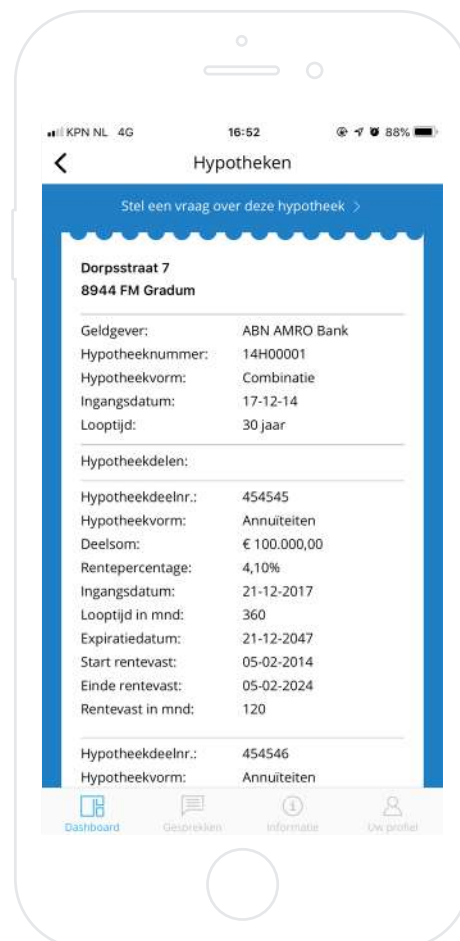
KPN NL 4G 16:52 88%

Hypotheken

Stel een vraag over deze hypotheek >

Dorpsstraat 7
8944 FM Gradum

| | |
|---|---|
| Geldgever: | ABN AMRO Bank |
| Hypotheeknummer: | 14H00001 |
| Hypotheekvorm: | Combinatie |
| Ingangsdatum: | 17-12-14 |
| Looptijd: | 30 jaar |

Hypotheekdelen:

| | |
|---|---|
| Hypotheekdeelnr.: | 454545 |
| Hypotheekvorm: | Annuïteiten |
| Deelsom: | € 100.000,00 |
| Rentepercentage: | 4,10% |
| Ingangsdatum: | 21-12-2017 |
| Looptijd in mnd: | 360 |
| Expiratiedatum: | 21-12-2047 |
| Start rentevast: | 05-02-2014 |
| Einde rentevast: | 05-02-2024 |
| Rentevast in mnd: | 120 |

| | |
|---|---|
| Hypotheekdeelnr.: | 454546 |
| Hypotheekvorm: | Annuïteiten |

Dashboard Gesprekken Informatie Uw profiel